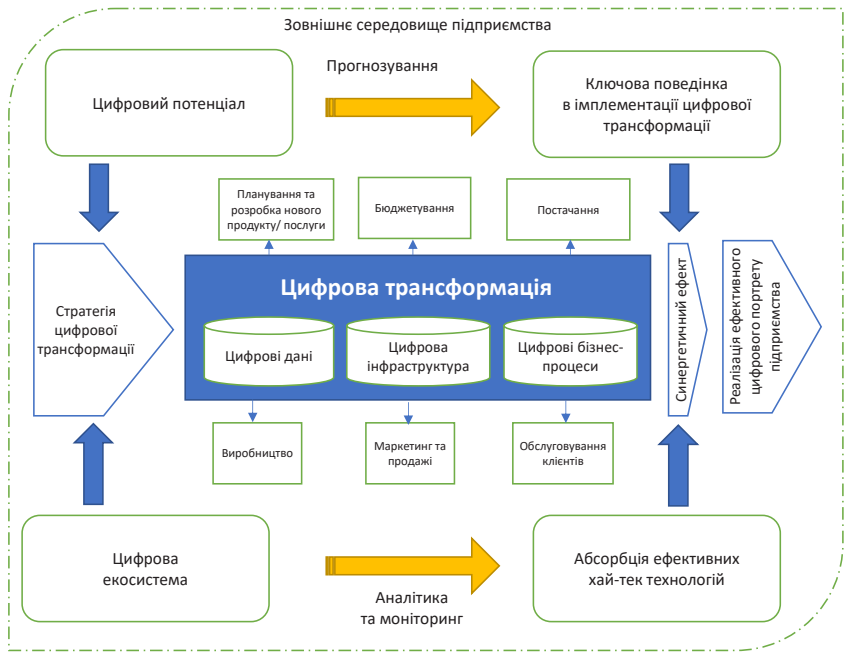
Зовнішнє середовище підприємства

Цифровий потенціал

Прогнозування

Ключова поведінка в імплементації цифрової трансформації

Планування та розробка нового продукту/ послуги

Бюджетування

Постачання

Стратегія цифрової трансформації

Цифрова трансформація

Цифрові дані

Цифрова інфраструктура

Цифрові бізнес-процеси

Синергетичний ефект

Реалізація ефективного цифрового портрету підприємства

Виробництво

Маркетинг та продажі

Обслуговування клієнтів

Цифрова екосистема

Аналітика та моніторинг

Абсорбція ефективних хай-тек технологій